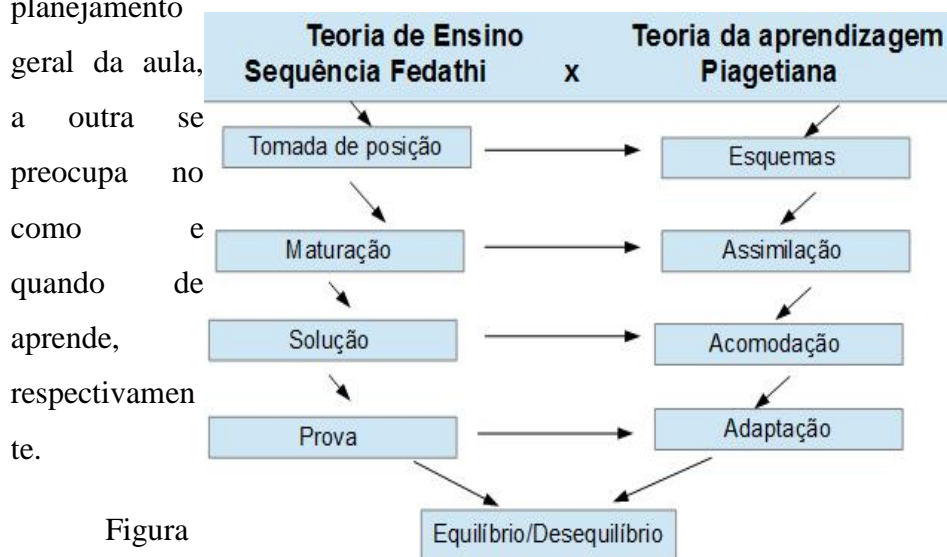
planejamento geral da aula, a outra se preocupa no como e quando de aprende, respectivamente.

Figura

Teoria de Ensino Sequência Fedathi x Teoria da aprendizagem Piagetiana

Tomada de posição
Esquemas
Maturação
Assimilação
Solução
Acomodação
Prova
Adaptação
Equilíbrio/Desequilíbrio